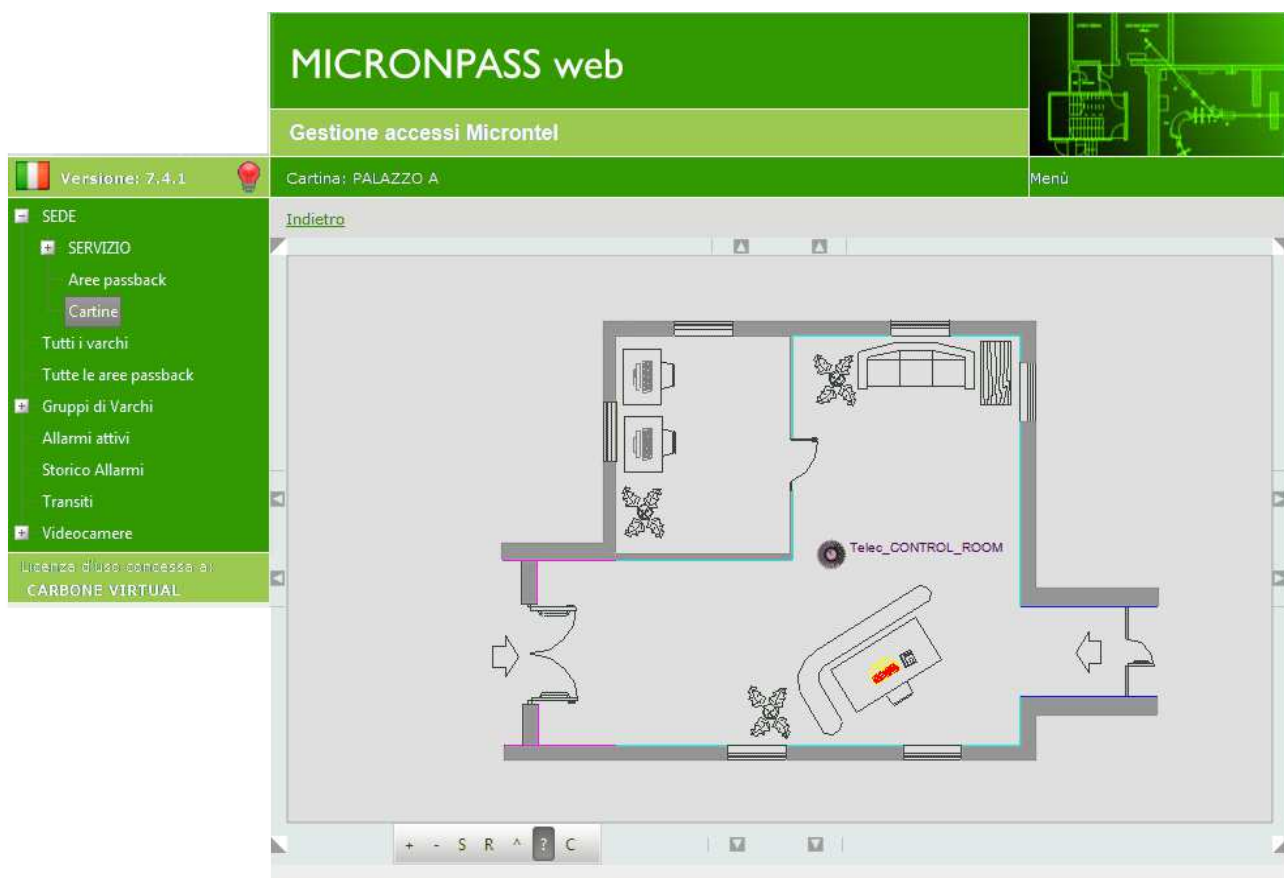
MICRONPASS web

Gestione accessi Microntel

Versione: 7.4.1

Cartina: PALAZZO A

Menù

SEDE
SERVIZIO
Aree passback
Cartine
Tutti i varchi
Tutte le aree passback
Gruppi di Varchi
Allarmi attivi
Storico Allarmi
Transiti
Videocamere

Licenza d'uso concessa a:
CARBONE VIRTUAL

Indietro

Telec_CONTROL_ROOM

+ - S R ^ ? C